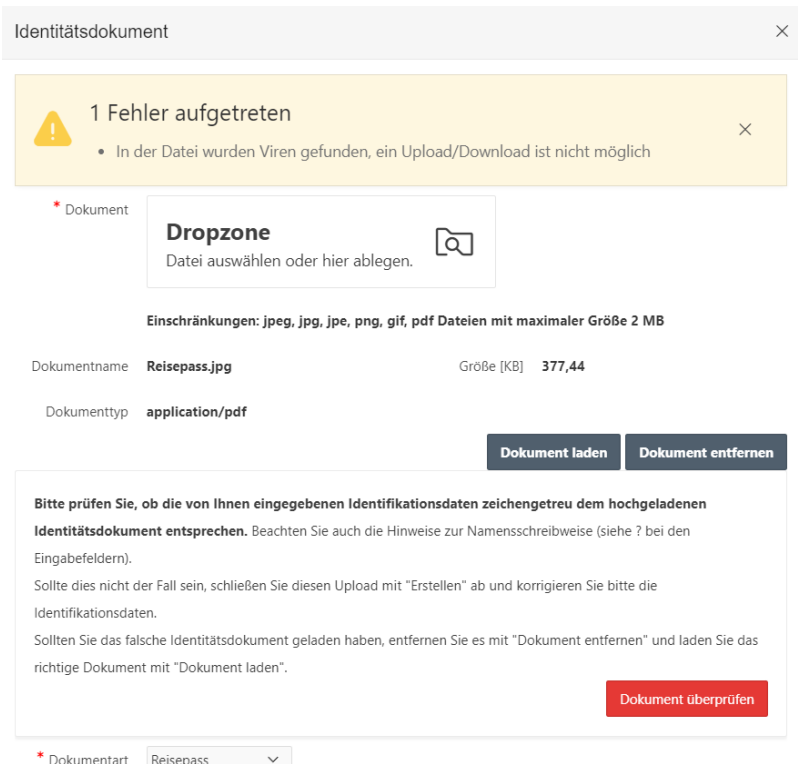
Identitätsdokument

×

1 Fehler aufgetreten

• In der Datei wurden Viren gefunden, ein Upload/Download ist nicht möglich

×

* Dokument

Dropzone
Datei auswählen oder hier ablegen.

Einschränkungen: jpeg, jpg, jpe, png, gif, pdf Dateien mit maximaler Größe 2 MB

Dokumentname Reisepass.jpg

Größe [KB] 377,44

Dokumenttyp application/pdf

Dokument laden

Dokument entfernen

**Bitte prüfen Sie, ob die von Ihnen eingegebenen Identifikationsdaten zeichengetreu dem hochgeladenen Identitätsdokument entsprechen.** Beachten Sie auch die Hinweise zur Namensschreibweise (siehe ? bei den Eingabefeldern).
Sollte dies nicht der Fall sein, schließen Sie diesen Upload mit "Erstellen" ab und korrigieren Sie bitte die Identifikationsdaten.
Sollten Sie das falsche Identitätsdokument geladen haben, entfernen Sie es mit "Dokument entfernen" und laden Sie das richtige Dokument mit "Dokument laden".

Dokument überprüfen

* Dokumentart Reisepass